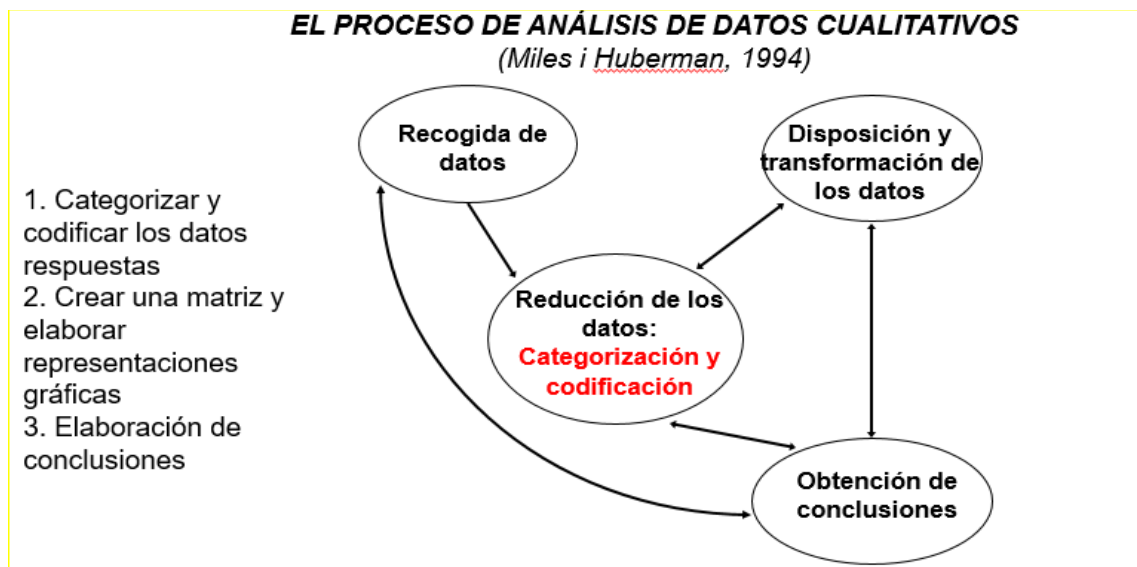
EL PROCESO DE ANÁLISIS DE DATOS CUALITATIVOS
(Miles i Huberman, 1994)

1. Categorizar y codificar los datos respuestas
2. Crear una matriz y elaborar representaciones gráficas
3. Elaboración de conclusiones

Recogida de datos

Disposición y transformación de los datos

Reducción de los datos:
Categorización y codificación

Obtención de conclusiones